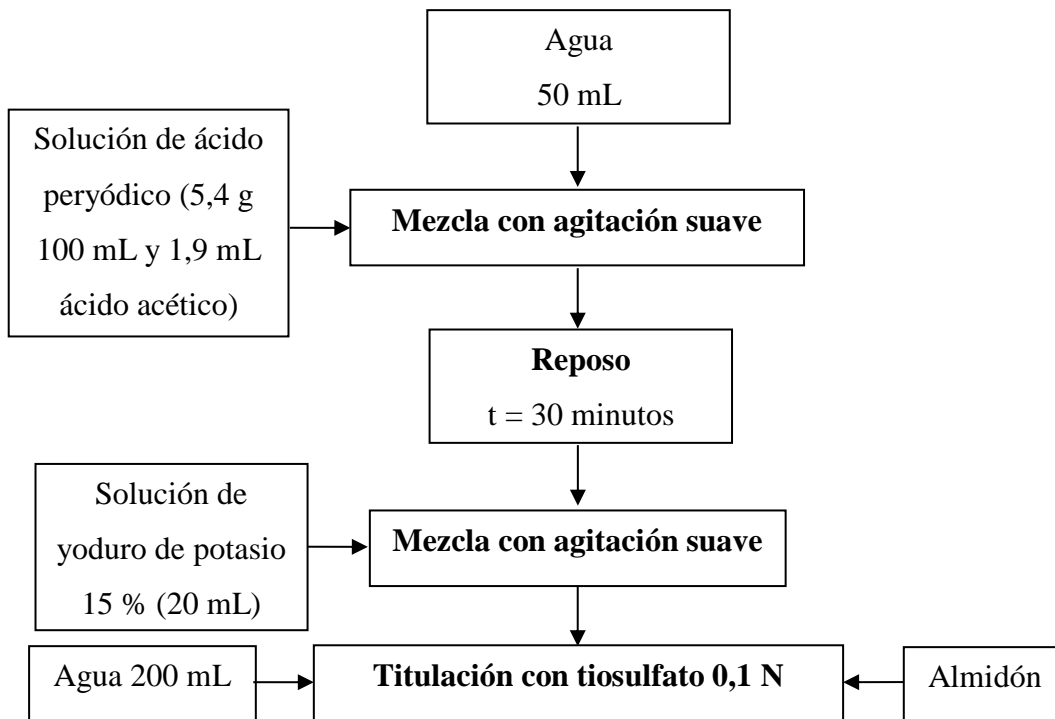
Agua
50 mL

Solución de ácido peryódico (5,4 g 100 mL y 1,9 mL ácido acético)

Mezcla con agitación suave

Reposo
t = 30 minutos

Solución de yoduro de potasio 15 % (20 mL)

Mezcla con agitación suave

Agua 200 mL

Titulación con tiosulfato 0,1 N

Almidón